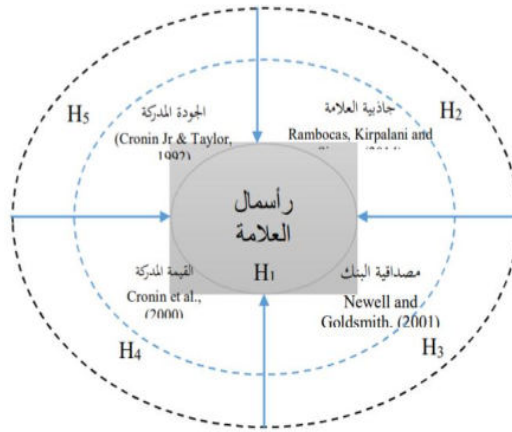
H5

الجودة المدركة

(Cronin Jr & Taylor, 1992)

جاذبية العلامة

Rambocas, Kirpalani and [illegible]

H2

رأسمال العلامة

H1

القيمة المدركة

Cronin et al., (2000)

مصداقية البنك

Newell and Goldsmith, (2001)

H4

H3